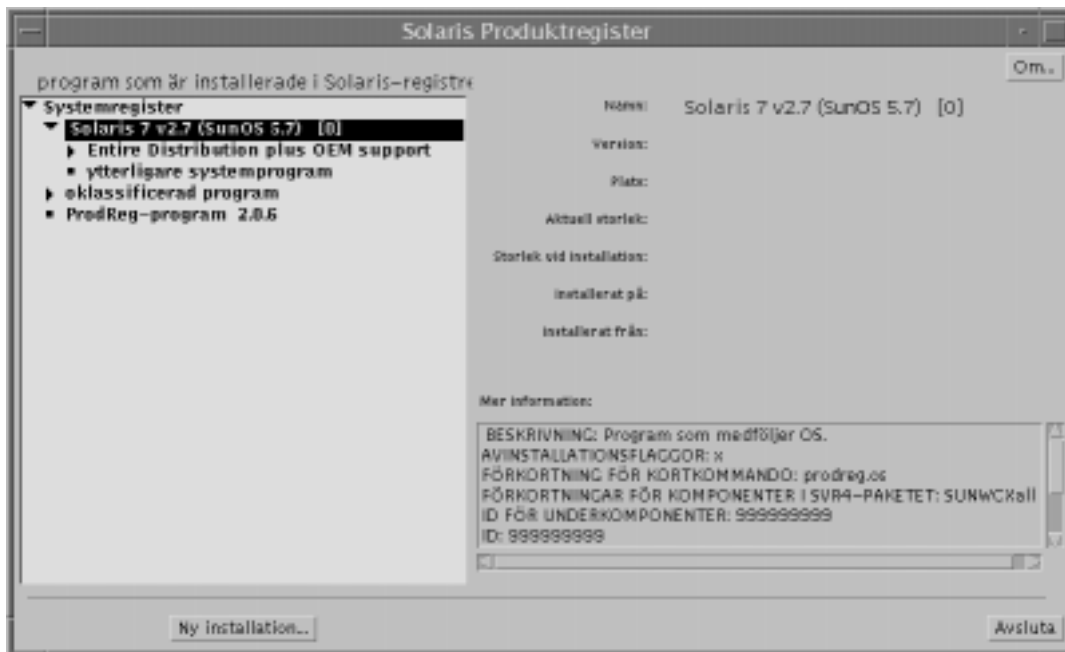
Solaris Produktregister

Om..

program som är installerade i Solaris-registre

Systemregister
Solaris 7 v2.7 (SunOS 5.7) [0]
Entire Distribution plus OEM support
ytterligare systemprogram
oklassificerad program
ProdReg-program 2.0.6

Namn: Solaris 7 v2.7 (SunOS 5.7) [0]

Version:

Plats:

Aktuell storlek:

Storlek vid installation:

Installerat på:

Installerat från:

Mer information:

BESKRIVNING: Program som medföljer OS.
AVINSTALLATIONSFLAGGOR: x
FÖRKORTNING FÖR KORTKOMMANDO: prodreg.os
FÖRKORTNINGAR FÖR KOMPONENTER I SVR4-PAKETET: SUNWCXall
ID FÖR UNDERKOMPONENTER: 999999999
ID: 999999999

Ny installation...

Avsluta